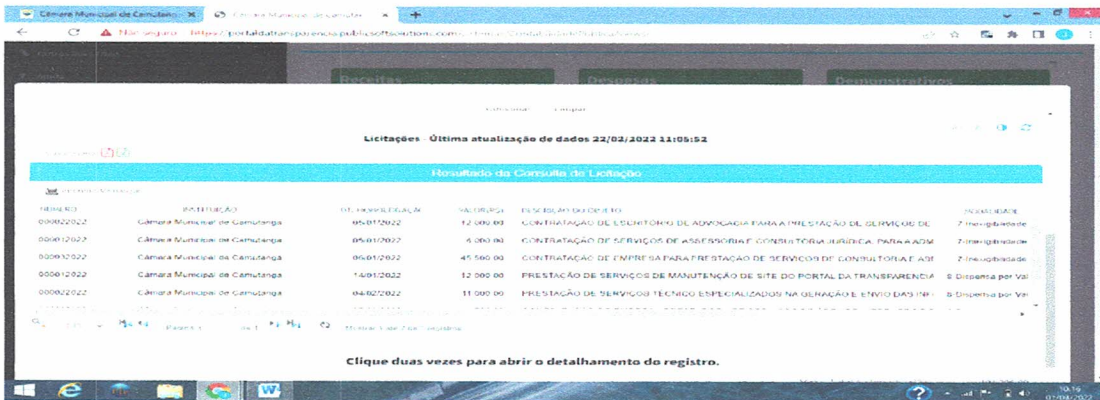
Câmara Municipal de Camutanga | Câmara Municipal de Camutan

Não seguro | https://portaldatransparencia.publicsoftsolution.com...

Receitas | Despesas | Demonstrativos

Consultar | Limpar

Licitações - Última atualização de dados 22/02/2022 11:05:52

Resultado da Consulta de Licitação

| NÚMERO | INSTITUIÇÃO | DT. HOMOLOGAÇÃO | VALOR(R$) | DESCRIÇÃO DO OBJETO | MODALIDADE |
|---|---|---|---|---|---|
| 000022022 | Câmara Municipal de Camutanga | 05/01/2022 | 12.000,00 | CONTRATAÇÃO DE ESCRITÓRIO DE ADVOCACIA PARA A PRESTAÇÃO DE SERVIÇOS DE | 7-Inexigibilidade |
| 000012022 | Câmara Municipal de Camutanga | 05/01/2022 | 4.000,00 | CONTRATAÇÃO DE SERVIÇOS DE ASSESSORIA E CONSULTORIA JURÍDICA, PARA A ADM | 7-Inexigibilidade |
| 000032022 | Câmara Municipal de Camutanga | 06/01/2022 | 45.500,00 | CONTRATAÇÃO DE EMPRESA PARA PRESTAÇÃO DE SERVIÇOS DE CONSULTORIA E ASS | 7-Inexigibilidade |
| 000012022 | Câmara Municipal de Camutanga | 14/01/2022 | 12.000,00 | PRESTAÇÃO DE SERVIÇOS DE MANUTENÇÃO DE SITE DO PORTAL DA TRANSPARÊNCIA | 8-Dispensa por Val |
| 000022022 | Câmara Municipal de Camutanga | 04/02/2022 | 11.000,00 | PRESTAÇÃO DE SERVIÇOS TÉCNICO ESPECIALIZADOS NA GERAÇÃO E ENVIO DAS INF | 8-Dispensa por Val |

Página 1 de 1 | Mostrando 1 de 7 de 7 registros

Clique duas vezes para abrir o detalhamento do registro.

10:16
07/03/2022